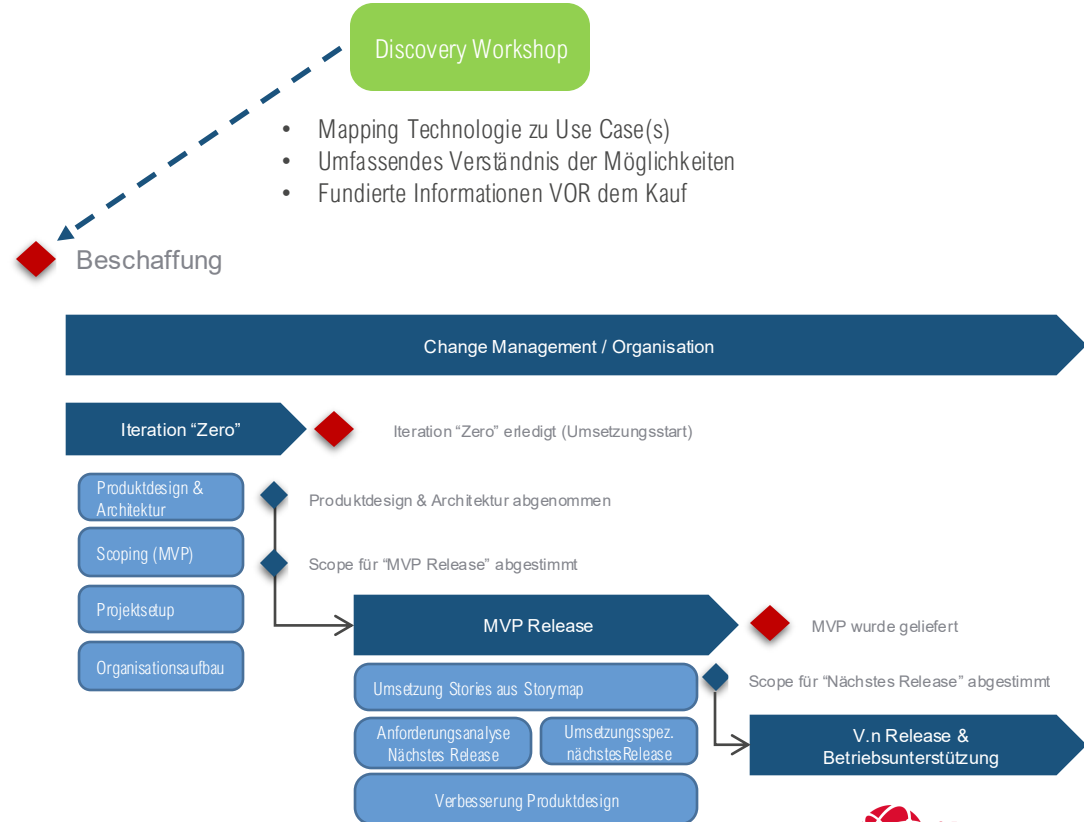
Discovery Workshop

- Mapping Technologie zu Use Case(s)
- Umfassendes Verständnis der Möglichkeiten
- Fundierte Informationen VOR dem Kauf

Beschaffung

Change Management / Organisation

Iteration “Zero”

Iteration “Zero” erledigt (Umsetzungsstart)

Produktdesign & Architektur

Produktdesign & Architektur abgenommen

Scoping (MVP)

Scope für “MVP Release” abgestimmt

Projektsetup

Organisationsaufbau

MVP Release

MVP wurde geliefert

Umsetzung Stories aus Storymap

Scope für “Nächstes Release” abgestimmt

Anforderungsanalyse Nächstes Release

Umsetzungsspez. nächstesRelease

V.n Release & Betriebsunterstützung

Verbesserung Produktdesign